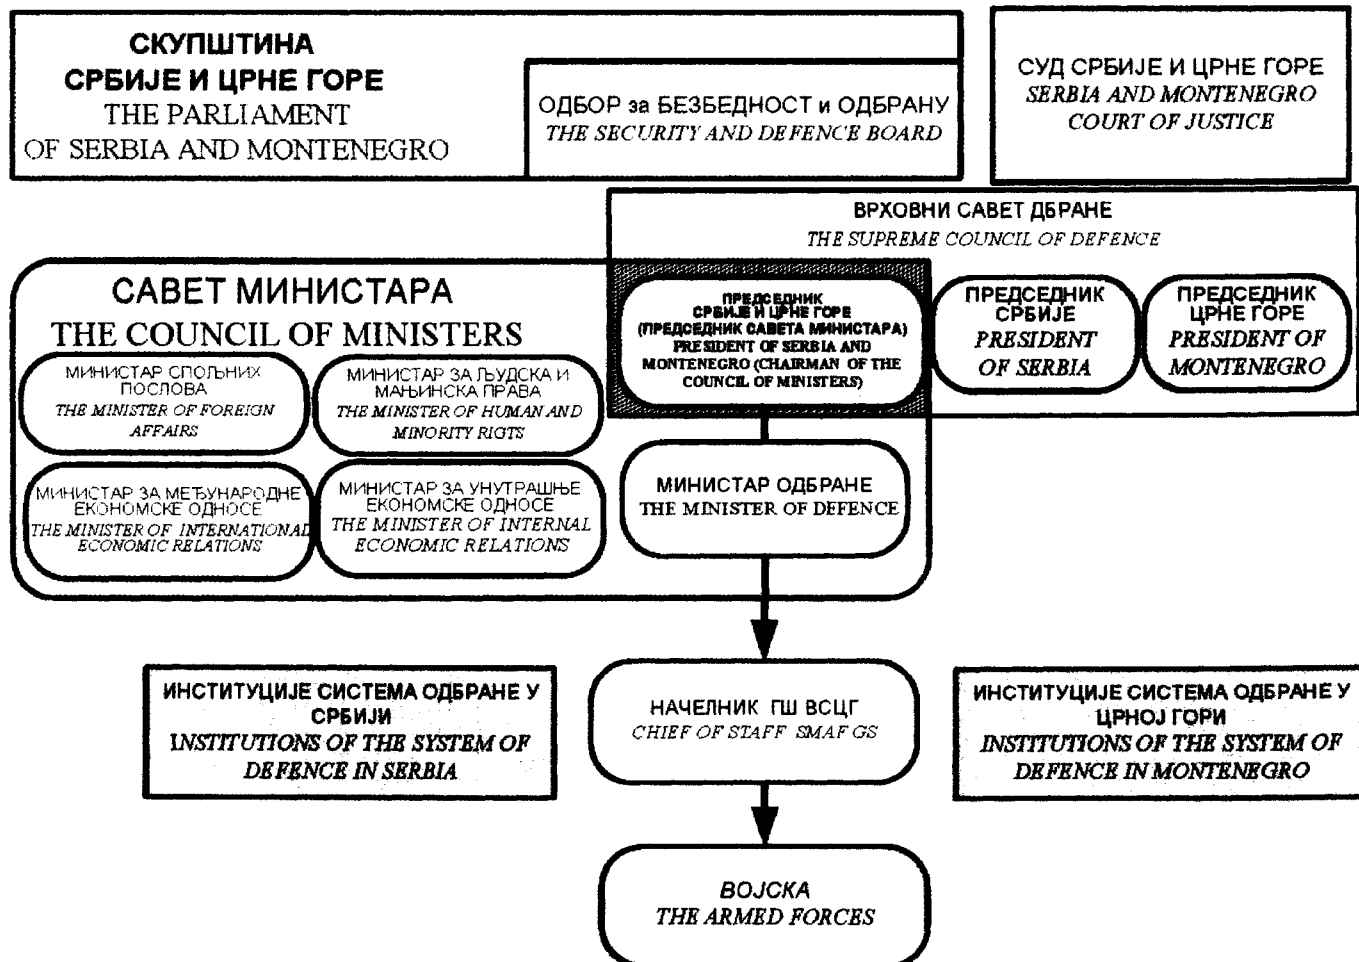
СКУПШТИНА
СРБИЈЕ И ЦРНЕ ГОРЕ
THE PARLIAMENT
OF SERBIA AND MONTENEGRO

ОДБОР за БЕЗБЕДНОСТ и ОДБРАНУ
THE SECURITY AND DEFENCE BOARD

СУД СРБИЈЕ И ЦРНЕ ГОРЕ
SERBIA AND MONTENEGRO
COURT OF JUSTICE

ВРХОВНИ САВЕТ ДБРАНЕ
THE SUPREME COUNCIL OF DEFENCE

САВЕТ МИНИСТАРА
THE COUNCIL OF MINISTERS

ПРЕДСЕДНИК
СРБИЈЕ И ЦРНЕ ГОРЕ
(ПРЕДСЕДНИК САВЕТА МИНИСТАРА)
PRESIDENT OF SERBIA AND MONTENEGRO (CHAIRMAN OF THE COUNCIL OF MINISTERS)

ПРЕДСЕДНИК
СРБИЈЕ
PRESIDENT
OF SERBIA

ПРЕДСЕДНИК
ЦРНЕ ГОРЕ
PRESIDENT OF
MONTENEGRO

МИНИСТАР СПОЉНИХ ПОСЛОВА
THE MINISTER OF FOREIGN AFFAIRS

МИНИСТАР ЗА ЉУДСКА И МАЊИНСКА ПРАВА
THE MINISTER OF HUMAN AND MINORITY RIGTS

МИНИСТАР ЗА МЕЂУНАРОДНЕ ЕКОНОМСКЕ ОДНОСЕ
THE MINISTER OF INTERNATIONAL ECONOMIC RELATIONS

МИНИСТАР ЗА УНУТРАШЊЕ ЕКОНОМСКЕ ОДНОСЕ
THE MINISTER OF INTERNAL ECONOMIC RELATIONS

МИНИСТАР ОДБРАНЕ
THE MINISTER OF DEFENCE

ИНСТИТУЦИЈЕ СИСТЕМА ОДБРАНЕ У СРБИЈИ
INSTITUTIONS OF THE SYSTEM OF DEFENCE IN SERBIA

НАЧЕЛНИК ГШ ВСЦГ
CHIEF OF STAFF SMAF GS

ИНСТИТУЦИЈЕ СИСТЕМА ОДБРАНЕ У ЦРНОЈ ГОРИ
INSTITUTIONS OF THE SYSTEM OF DEFENCE IN MONTENEGRO

ВОЈСКА
THE ARMED FORCES